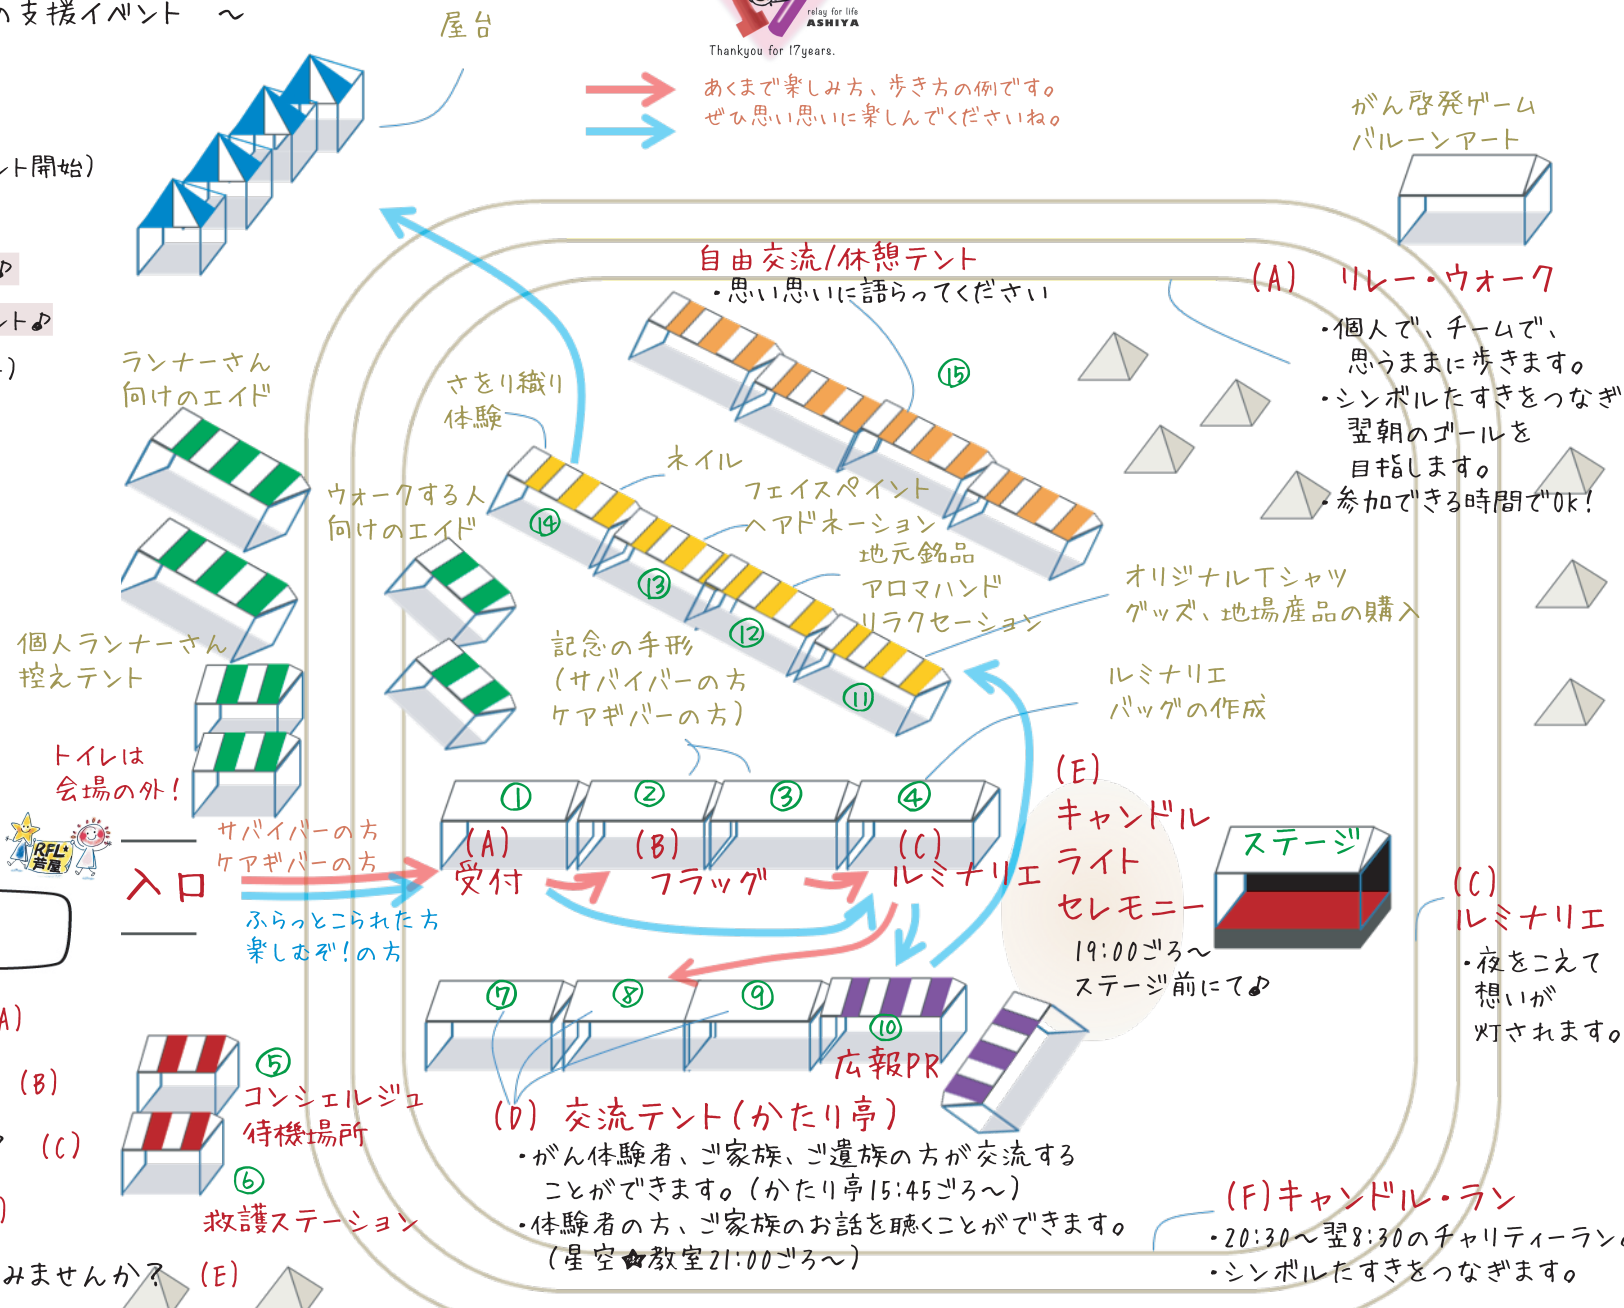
ｎ支援イベント 〜

屋台

relay for life ASHIYA
Thankyou for 17years.

あくまで楽しみ方、歩き方の例です。
ぜひ思い思いに楽しんでくださいね。

がん啓発ゲーム
バルーンアート

ント開始）

♪

ント♪

）

自由交流/休憩テント
・思い思いに語らってください

(A) リレー・ウォーク
・個人で、チームで、思うままに歩きます。
・シンボルたすきをつなぎ翌朝のゴールを目指します。
・参加できる時間でOk！

ランナーさん向けのエイド

さをり織り体験

⑮

ネイル

フェイスペイント
ヘアドネーション

ウォークする人向けのエイド

⑭

地元銘品
アロマハンド
リラクセーション

⑬

オリジナルTシャツ
グッズ、地場産品の購入

⑫

個人ランナーさん控えテント

記念の手形
（サバイバーの方
ケアギバーの方）

⑪

ルミナリエ
バッグの作成

トイレは会場の外！

① ② ③ ④

(E)
キャンドル
ライト
セレモニー
19:00ごろ〜
ステージ前にて♪

ステージ

RFL 芦屋

サバイバーの方
ケアギバーの方

入口

(A) 受付
(B) フラッグ
(C) ルミナリエ

ふらっとこられた方
楽しむぞ！の方

(C)
ルミナリエ
・夜をこえて
想いが
灯されます。

⑦ ⑧ ⑨ ⑩

A)

(B)

(C)

⑤
コンシェルジュ
待機場所

⑥
救護ステーション

広報PR

(D) 交流テント（かたり亭）
・がん体験者、ご家族、ご遺族の方が交流することができます。（かたり亭15:45ごろ〜）
・体験者の方、ご家族のお話を聴くことができます。（星空✿教室21:00ごろ〜）

(F) キャンドル・ラン
・20:30〜翌8:30のチャリティーラン
・シンボルたすきをつなぎます。

みませんか？ (E)